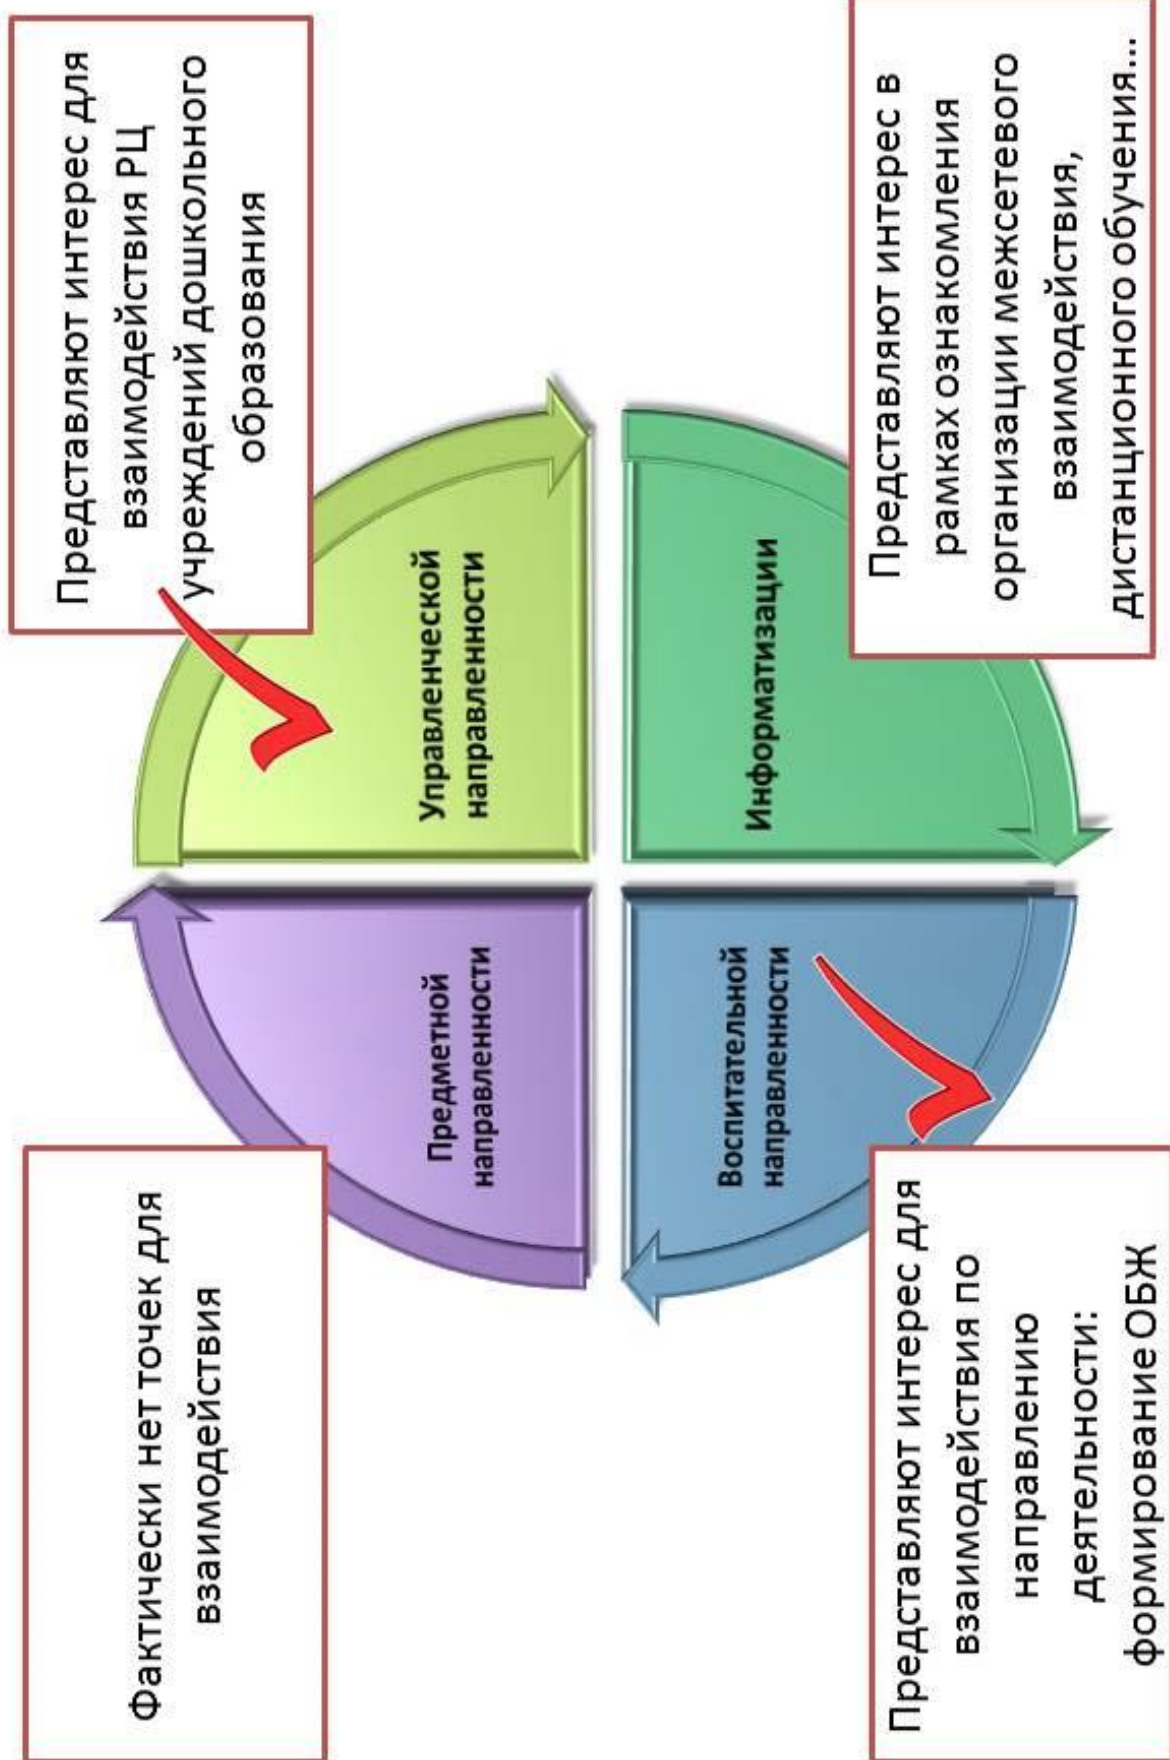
Представляют интерес для взаимодействия РЦ учреждений дошкольного образования

Управленческой направленности

Предметной направленности

Фактически нет точек для взаимодействия

Представляют интерес в рамках ознакомления организации межсетевого взаимодействия, дистанционного обучения…

Информатизации

Воспитательной направленности

Представляют интерес для взаимодействия по направлению деятельности: формирование ОБЖ